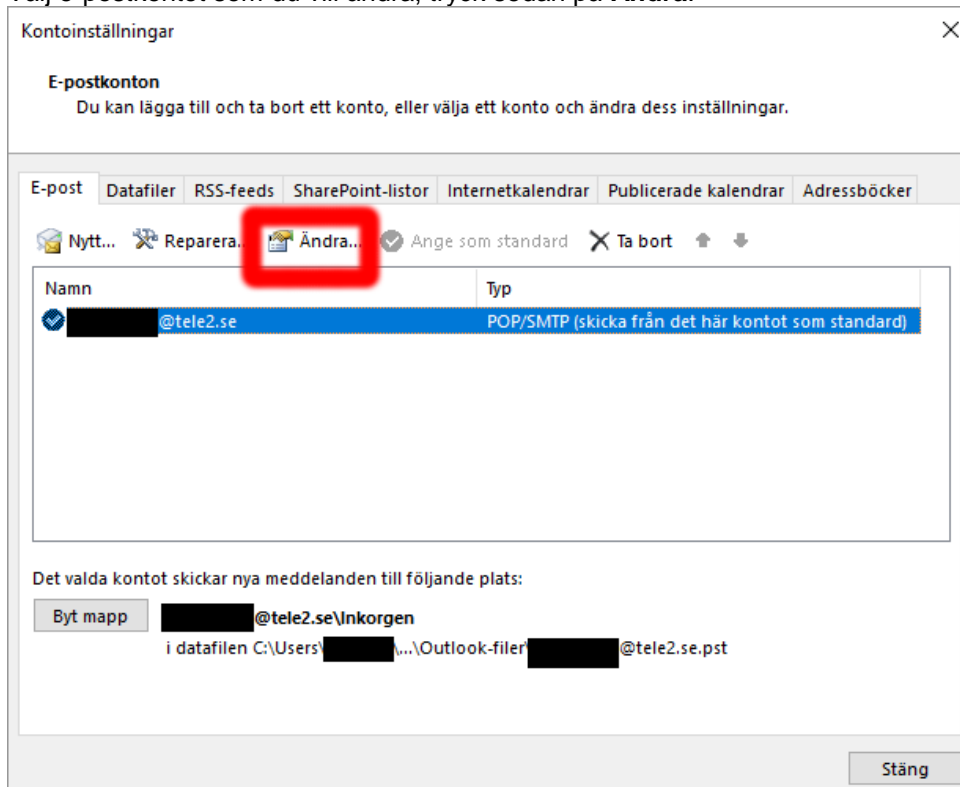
Kontoinställningar

E-postkonton
Du kan lägga till och ta bort ett konto, eller välja ett konto och ändra dess inställningar.

E-post | Datafiler | RSS-feeds | SharePoint-listor | Internetkalendrar | Publicerade kalendrar | Adressböcker

Nytt... Reparera... Ändra... Ange som standard Ta bort

| Namn | Typ |
|---|---|
| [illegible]@tele2.se | POP/SMTP (skicka från det här kontot som standard) |

Det valda kontot skickar nya meddelanden till följande plats:

Byt mapp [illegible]@tele2.se\Inkorgen
i datafilen C:\Users\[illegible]\...\Outlook-filer\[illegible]@tele2.se.pst

Stäng